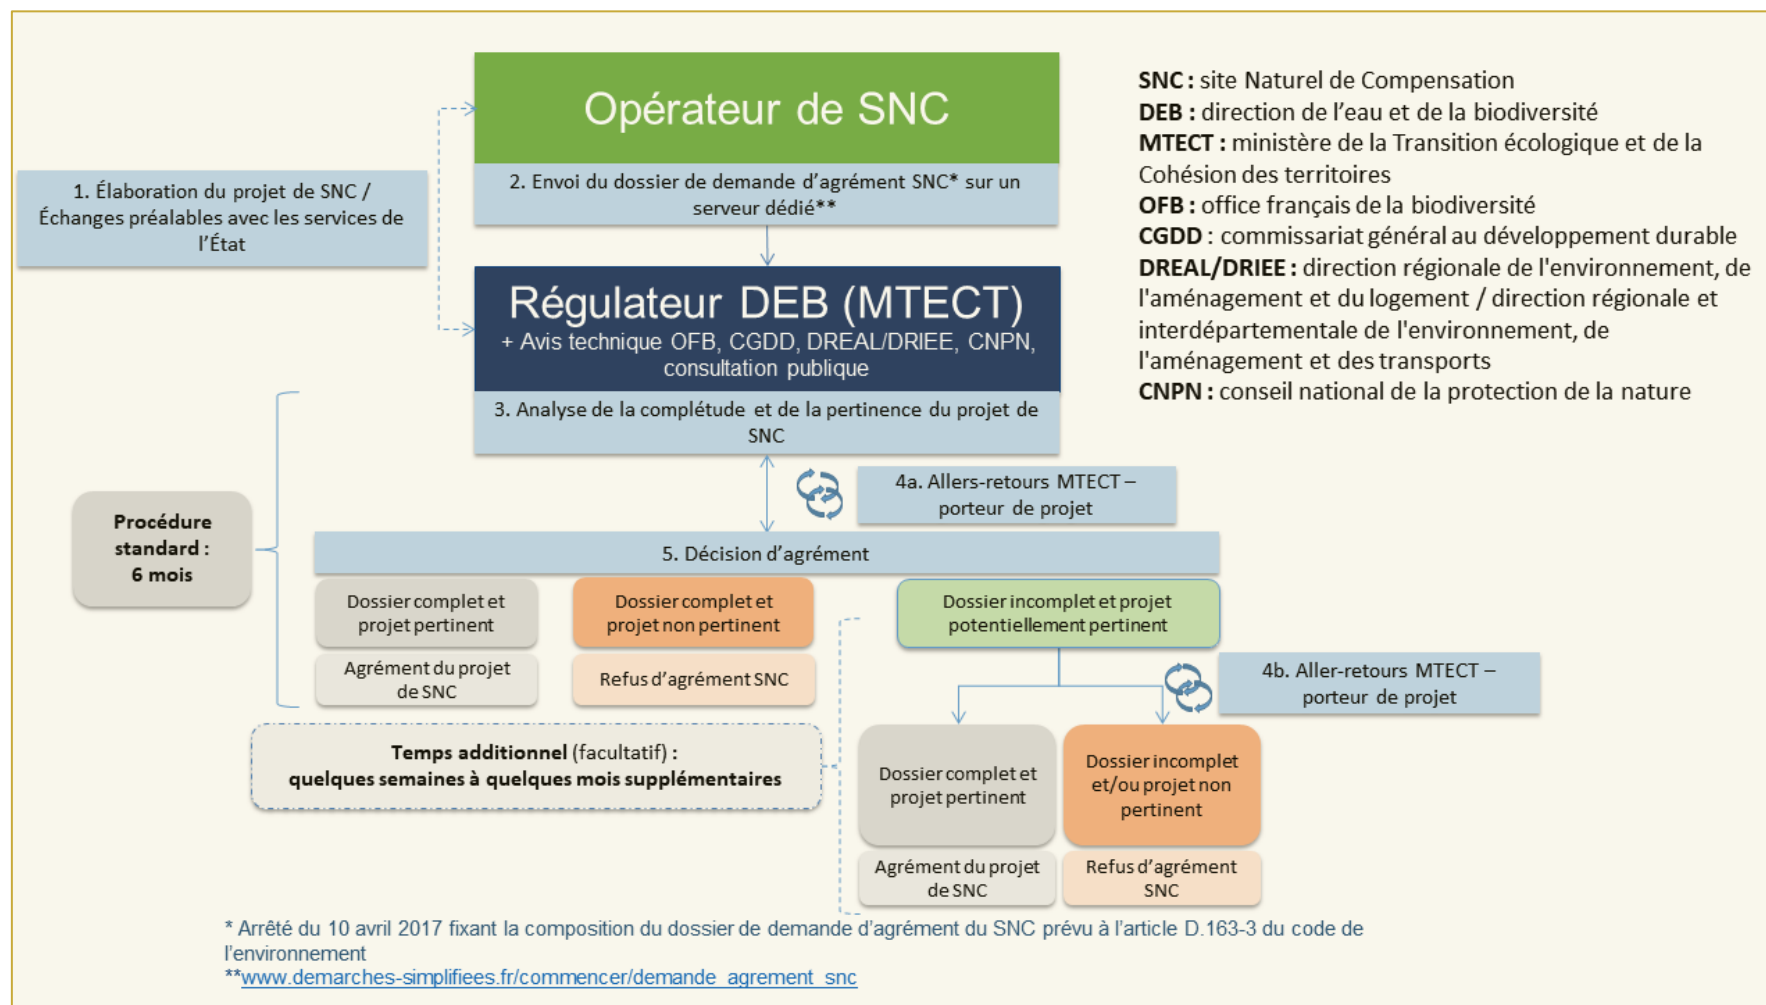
Opérateur de SNC

2. Envoi du dossier de demande d'agrément SNC* sur un serveur dédié**

1. Élaboration du projet de SNC / Échanges préalables avec les services de l'État

SNC : site Naturel de Compensation
DEB : direction de l'eau et de la biodiversité
MTECT : ministère de la Transition écologique et de la Cohésion des territoires
OFB : office français de la biodiversité
CGDD : commissariat général au développement durable
DREAL/DRIEE : direction régionale de l'environnement, de l'aménagement et du logement / direction régionale et interdépartementale de l'environnement, de l'aménagement et des transports
CNPN : conseil national de la protection de la nature

Régulateur DEB (MTECT)
+ Avis technique OFB, CGDD, DREAL/DRIEE, CNPN, consultation publique

3. Analyse de la complétude et de la pertinence du projet de SNC

4a. Allers-retours MTECT – porteur de projet

Procédure standard : 6 mois

5. Décision d'agrément

Dossier complet et projet pertinent

Dossier complet et projet non pertinent

Dossier incomplet et projet potentiellement pertinent

Agrément du projet de SNC

Refus d'agrément SNC

4b. Aller-retours MTECT – porteur de projet

Temps additionnel (facultatif) : quelques semaines à quelques mois supplémentaires

Dossier complet et projet pertinent

Dossier incomplet et/ou projet non pertinent

Agrément du projet de SNC

Refus d'agrément SNC

* Arrêté du 10 avril 2017 fixant la composition du dossier de demande d'agrément du SNC prévu à l'article D.163-3 du code de l'environnement
**www.demarches-simplifiees.fr/commencer/demande_agrement_snc